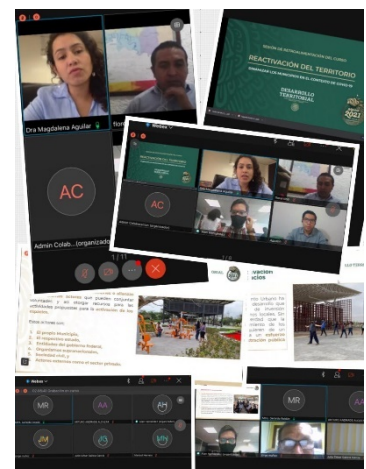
Dra Magdalena Aguilar

AC

Admin Colab... (organizador)

SESIÓN DE RETROALIMENTACIÓN DEL CURSO

REACTIVACIÓN DEL TERRITORIO

DESARROLLO TERRITORIAL

2021

Reactivación del Territorio

AC

MR

AA

AH

MR

AA